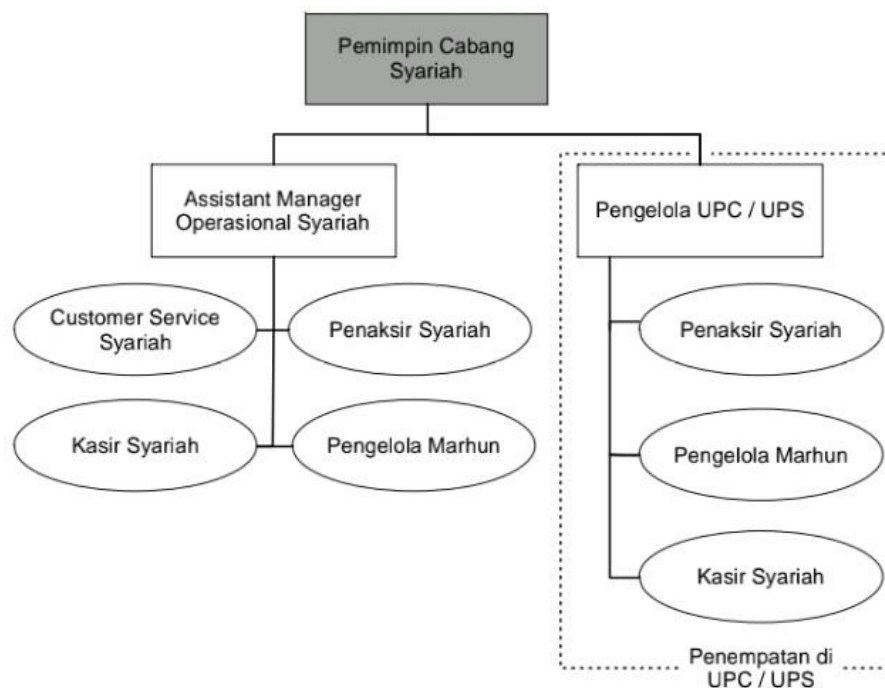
Pemimpin Cabang Syariah

Assistant Manager Operasional Syariah

Pengelola UPC / UPS

Customer Service Syariah

Penaksir Syariah

Kasir Syariah

Pengelola Marhun

Penaksir Syariah

Pengelola Marhun

Kasir Syariah

Penempatan di UPC / UPS